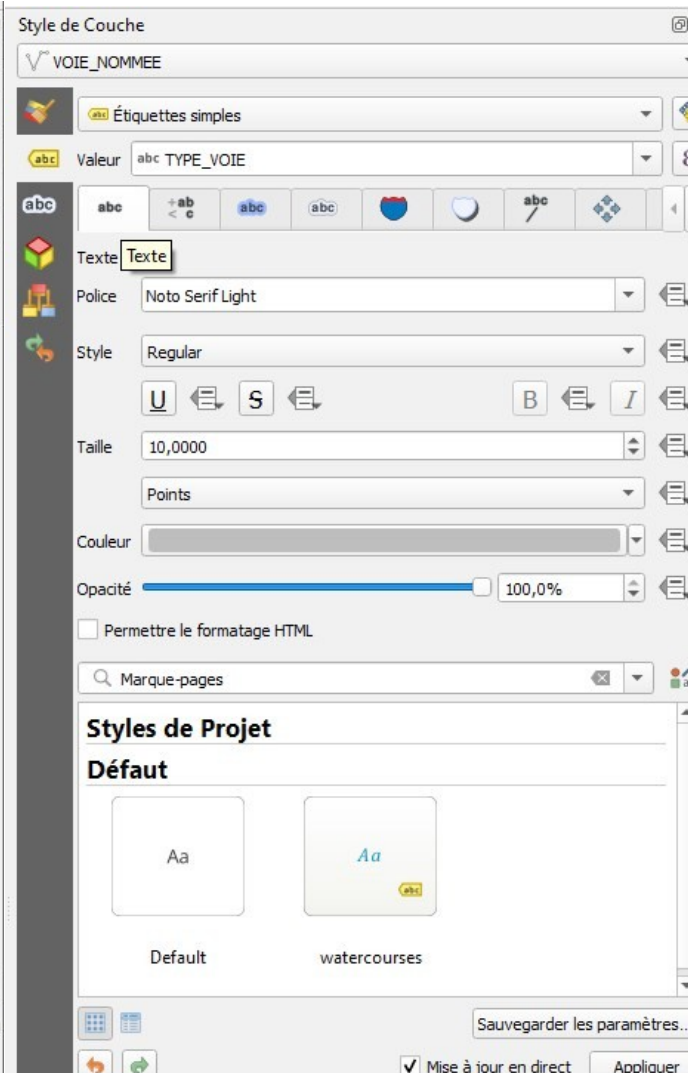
Style de Couche

VOIE_NOMMEE

Étiquettes simples

Valeur abc TYPE_VOIE

abc

Texte Texte

Police Noto Serif Light

Style Regular

U S B I

Taille 10,0000

Points

Couleur

Opacité 100,0%

Permettre le formatage HTML

Marque-pages

Styles de Projet

Défaut

Aa

Aa

Default

watercourses

Sauvegarder les paramètres...

✓ Mise à jour en direct Appliquer